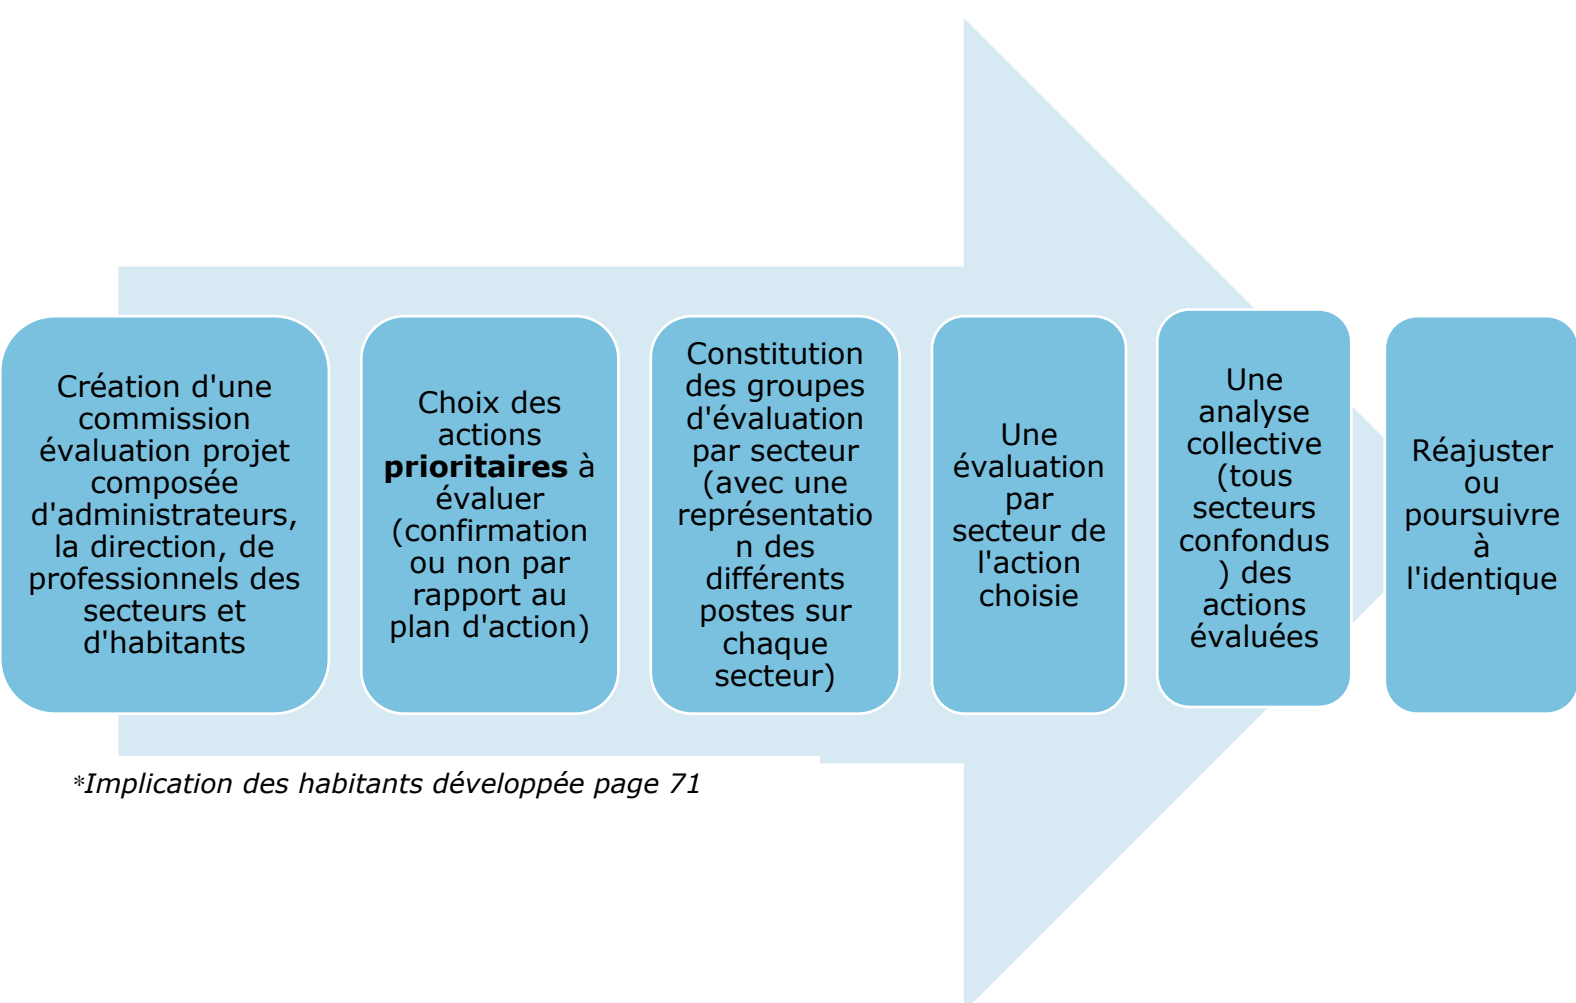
Création d'une commission évaluation projet composée d'administrateurs, la direction, de professionnels des secteurs et d'habitants

Choix des actions **prioritaires** à évaluer (confirmation ou non par rapport au plan d'action)

Constitution des groupes d'évaluation par secteur (avec une représentation des différents postes sur chaque secteur)

Une évaluation par secteur de l'action choisie

Une analyse collective (tous secteurs confondus) des actions évaluées

Réajuster ou poursuivre à l'identique

*Implication des habitants développée page 71*